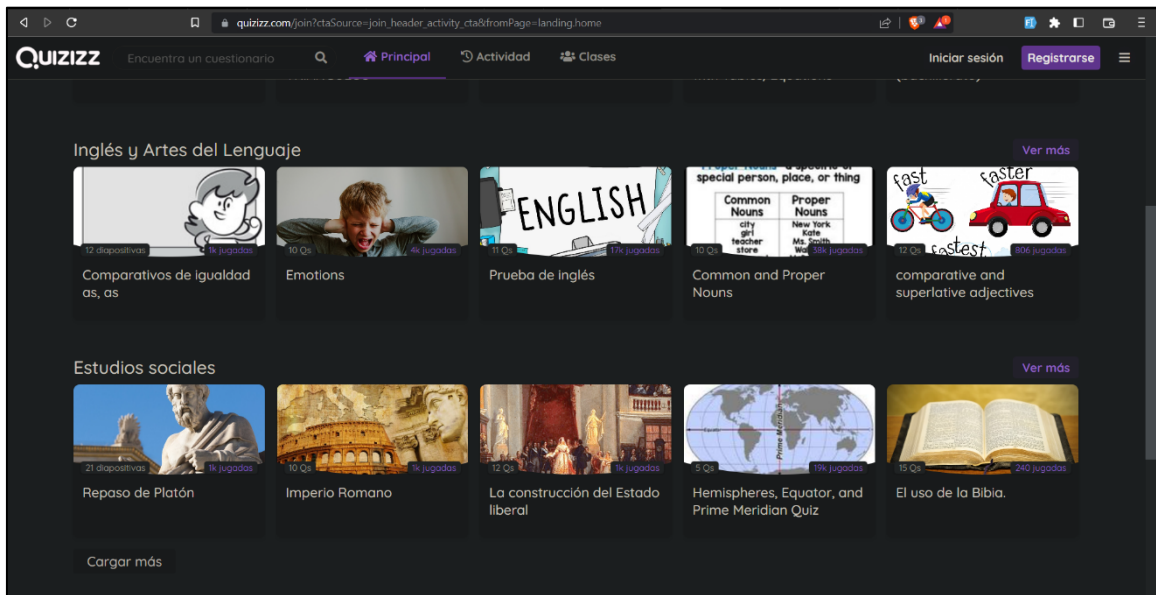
quizizz.com/join?ctaSource=join_header_activity_cta&fromPage=landing.home

QUIZIZZ Encuentra un cuestionario Principal Actividad Clases Iniciar sesión Registrarse

Inglés y Artes del Lenguaje
Ver más

12 diapositivas 1k jugadas
Comparativos de igualdad as, as

10 Qs 4k jugadas
Emotions

ENGLISH
11 Qs 17k jugadas
Prueba de inglés

Proper Nouns a specific or special person, place, or thing
Common Nouns: city, girl, teacher, store
Proper Nouns: New York, Kate, Ms. Smith, Wal
10 Qs 38k jugadas
Common and Proper Nouns

fast faster fastest
12 Qs 806 jugadas
comparative and superlative adjectives

Estudios sociales
Ver más

21 diapositivas 1k jugadas
Repaso de Platón

10 Qs 1k jugadas
Imperio Romano

12 Qs 1k jugadas
La construcción del Estado liberal

Prime Meridian
5 Qs 19k jugadas
Hemispheres, Equator, and Prime Meridian Quiz

15 Qs 240 jugadas
El uso de la Bibia.

Cargar más